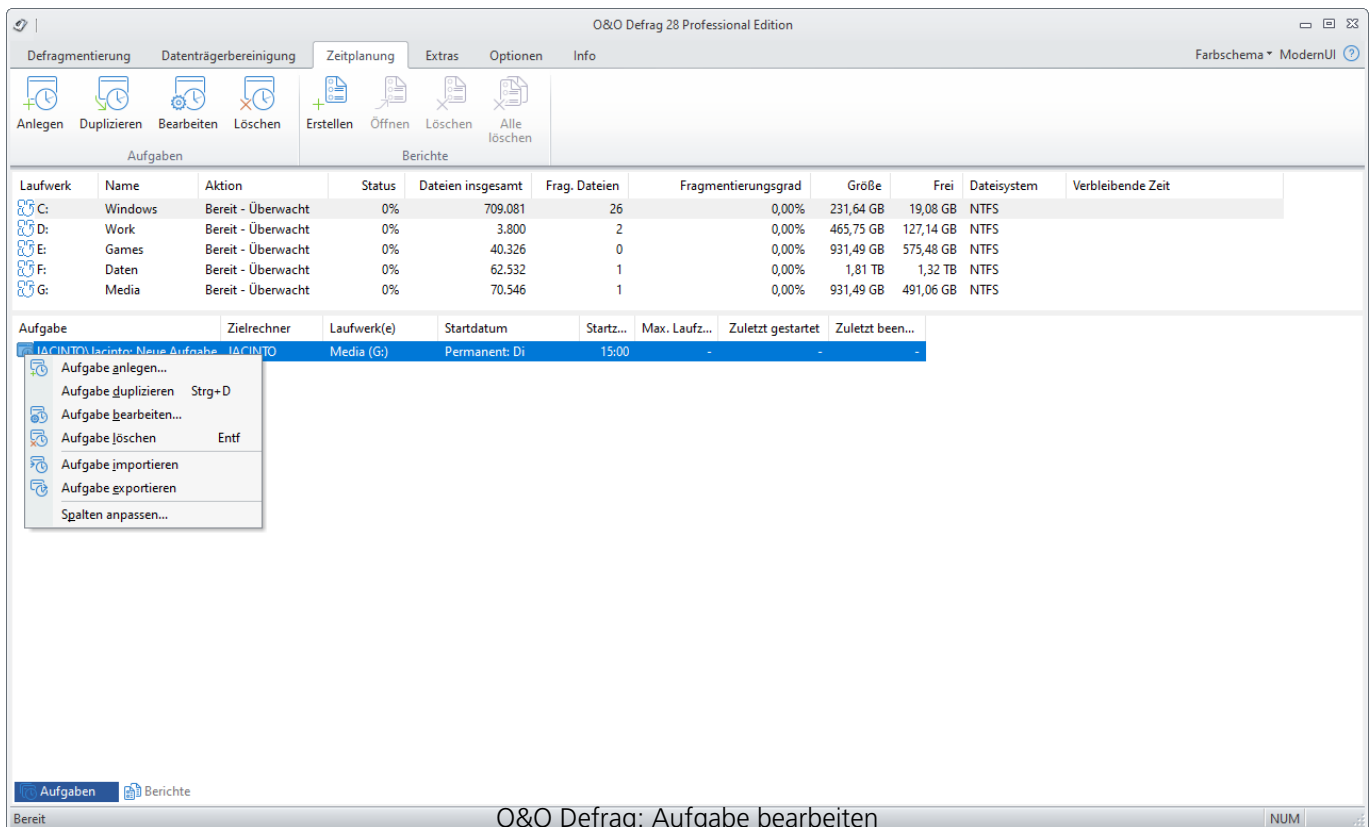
O&O Defrag 28 Professional Edition

Defragmentierung | Datenträgerbereinigung | Zeitplanung | Extras | Optionen | Info

Farbschema ▾ ModernUI ?

Anlegen | Duplizieren | Bearbeiten | Löschen
Aufgaben

Erstellen | Öffnen | Löschen | Alle löschen
Berichte

| Laufwerk | Name | Aktion | Status | Dateien insgesamt | Frag. Dateien | Fragmentierungsgrad | Größe | Frei | Dateisystem | Verbleibende Zeit |
|---|---|---|---|---|---|---|---|---|---|---|
| C: | Windows | Bereit - Überwacht | 0% | 709.081 | 26 | 0,00% | 231,64 GB | 19,08 GB | NTFS | |
| D: | Work | Bereit - Überwacht | 0% | 3.800 | 2 | 0,00% | 465,75 GB | 127,14 GB | NTFS | |
| E: | Games | Bereit - Überwacht | 0% | 40.326 | 0 | 0,00% | 931,49 GB | 575,48 GB | NTFS | |
| F: | Daten | Bereit - Überwacht | 0% | 62.532 | 1 | 0,00% | 1,81 TB | 1,32 TB | NTFS | |
| G: | Media | Bereit - Überwacht | 0% | 70.546 | 1 | 0,00% | 931,49 GB | 491,06 GB | NTFS | |

| Aufgabe | Zielrechner | Laufwerk(e) | Startdatum | Startz... | Max. Laufz... | Zuletzt gestartet | Zuletzt been... |
|---|---|---|---|---|---|---|---|
| JACINTO\Jacinto: Neue Aufgabe | JACINTO | Media (G:) | Permanent: Di | 15:00 | - | - | - |

Aufgabe anlegen...
Aufgabe duplizieren Strg+D
Aufgabe bearbeiten...
Aufgabe löschen Entf
Aufgabe importieren
Aufgabe exportieren
Spalten anpassen...

Aufgaben | Berichte

Bereit
O&O Defrag: Aufgabe bearbeiten
NUM